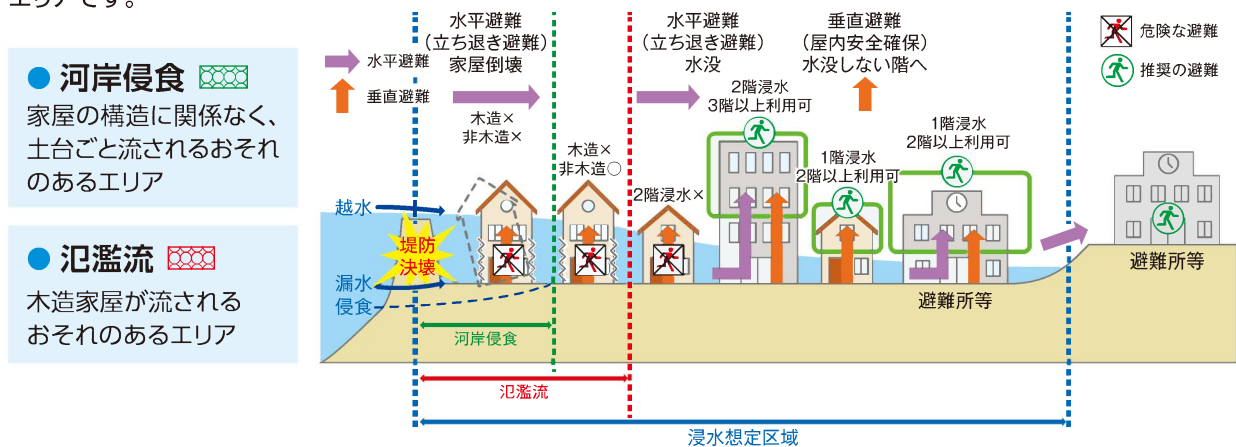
エリアです。

● 河岸侵食
家屋の構造に関係なく、土台ごと流されるおそれのあるエリア

● 氾濫流
木造家屋が流されるおそれのあるエリア

水平避難
垂直避難

水平避難
（立ち退き避難）
家屋倒壊

木造×
非木造×

木造×
非木造○

水平避難
（立ち退き避難）
水没

2階浸水×

2階浸水
3階以上利用可

垂直避難
（屋内安全確保）
水没しない階へ

1階浸水
2階以上利用可

1階浸水
2階以上利用可

危険な避難
推奨の避難

越水
堤防決壊
漏水
侵食

避難所等
避難所等

河岸侵食
氾濫流
浸水想定区域